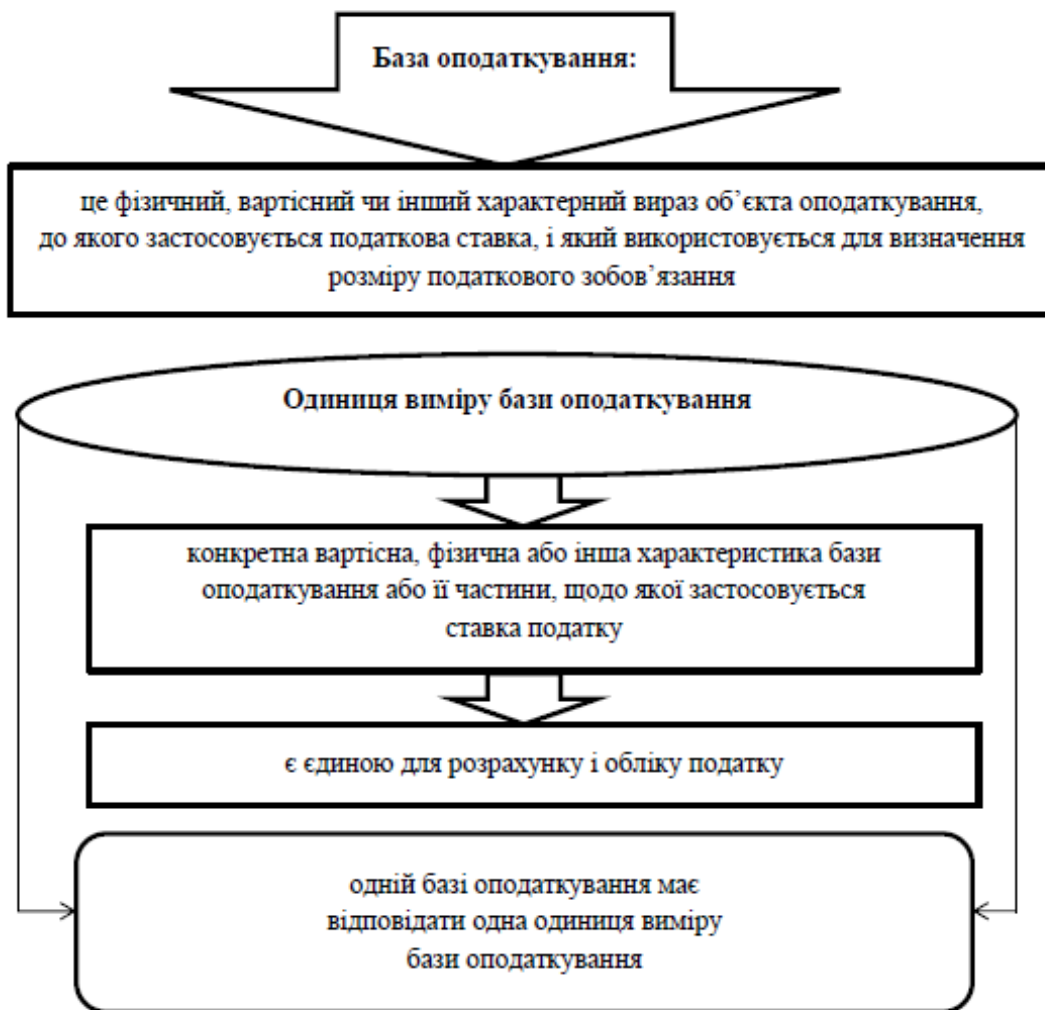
База оподаткування:

це фізичний, вартісний чи інший характерний вираз об’єкта оподаткування, до якого застосовується податкова ставка, і який використовується для визначення розміру податкового зобов’язання

Одиниця виміру бази оподаткування

конкретна вартісна, фізична або інша характеристика бази оподаткування або її частини, щодо якої застосовується ставка податку

є єдиною для розрахунку і обліку податку

одній базі оподаткування має відповідати одна одиниця виміру бази оподаткування